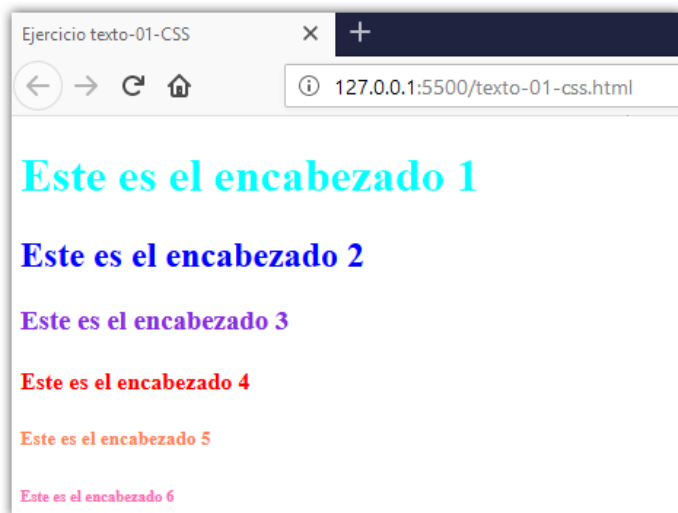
Ejercicio texto-01-CSS ✕ +

127.0.0.1:5500/texto-01-css.html

Este es el encabezado 1

Este es el encabezado 2

Este es el encabezado 3

Este es el encabezado 4

Este es el encabezado 5

Este es el encabezado 6